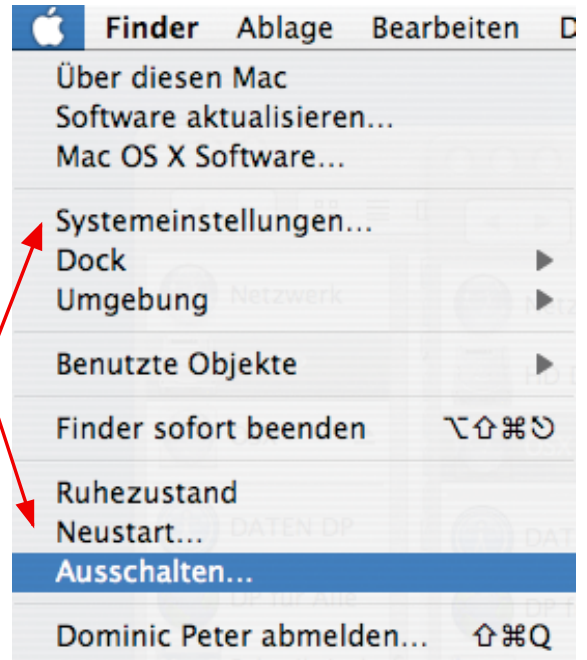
Finder Ablage Bearbeiten D

Über diesen Mac
Software aktualisieren...
Mac OS X Software...

Systemeinstellungen...
Dock
Umgebung

Benutzte Objekte

Finder sofort beenden ⌥⇧⌘⎋

Ruhezustand
Neustart...
Ausschalten...

Dominic Peter abmelden... ⇧⌘Q